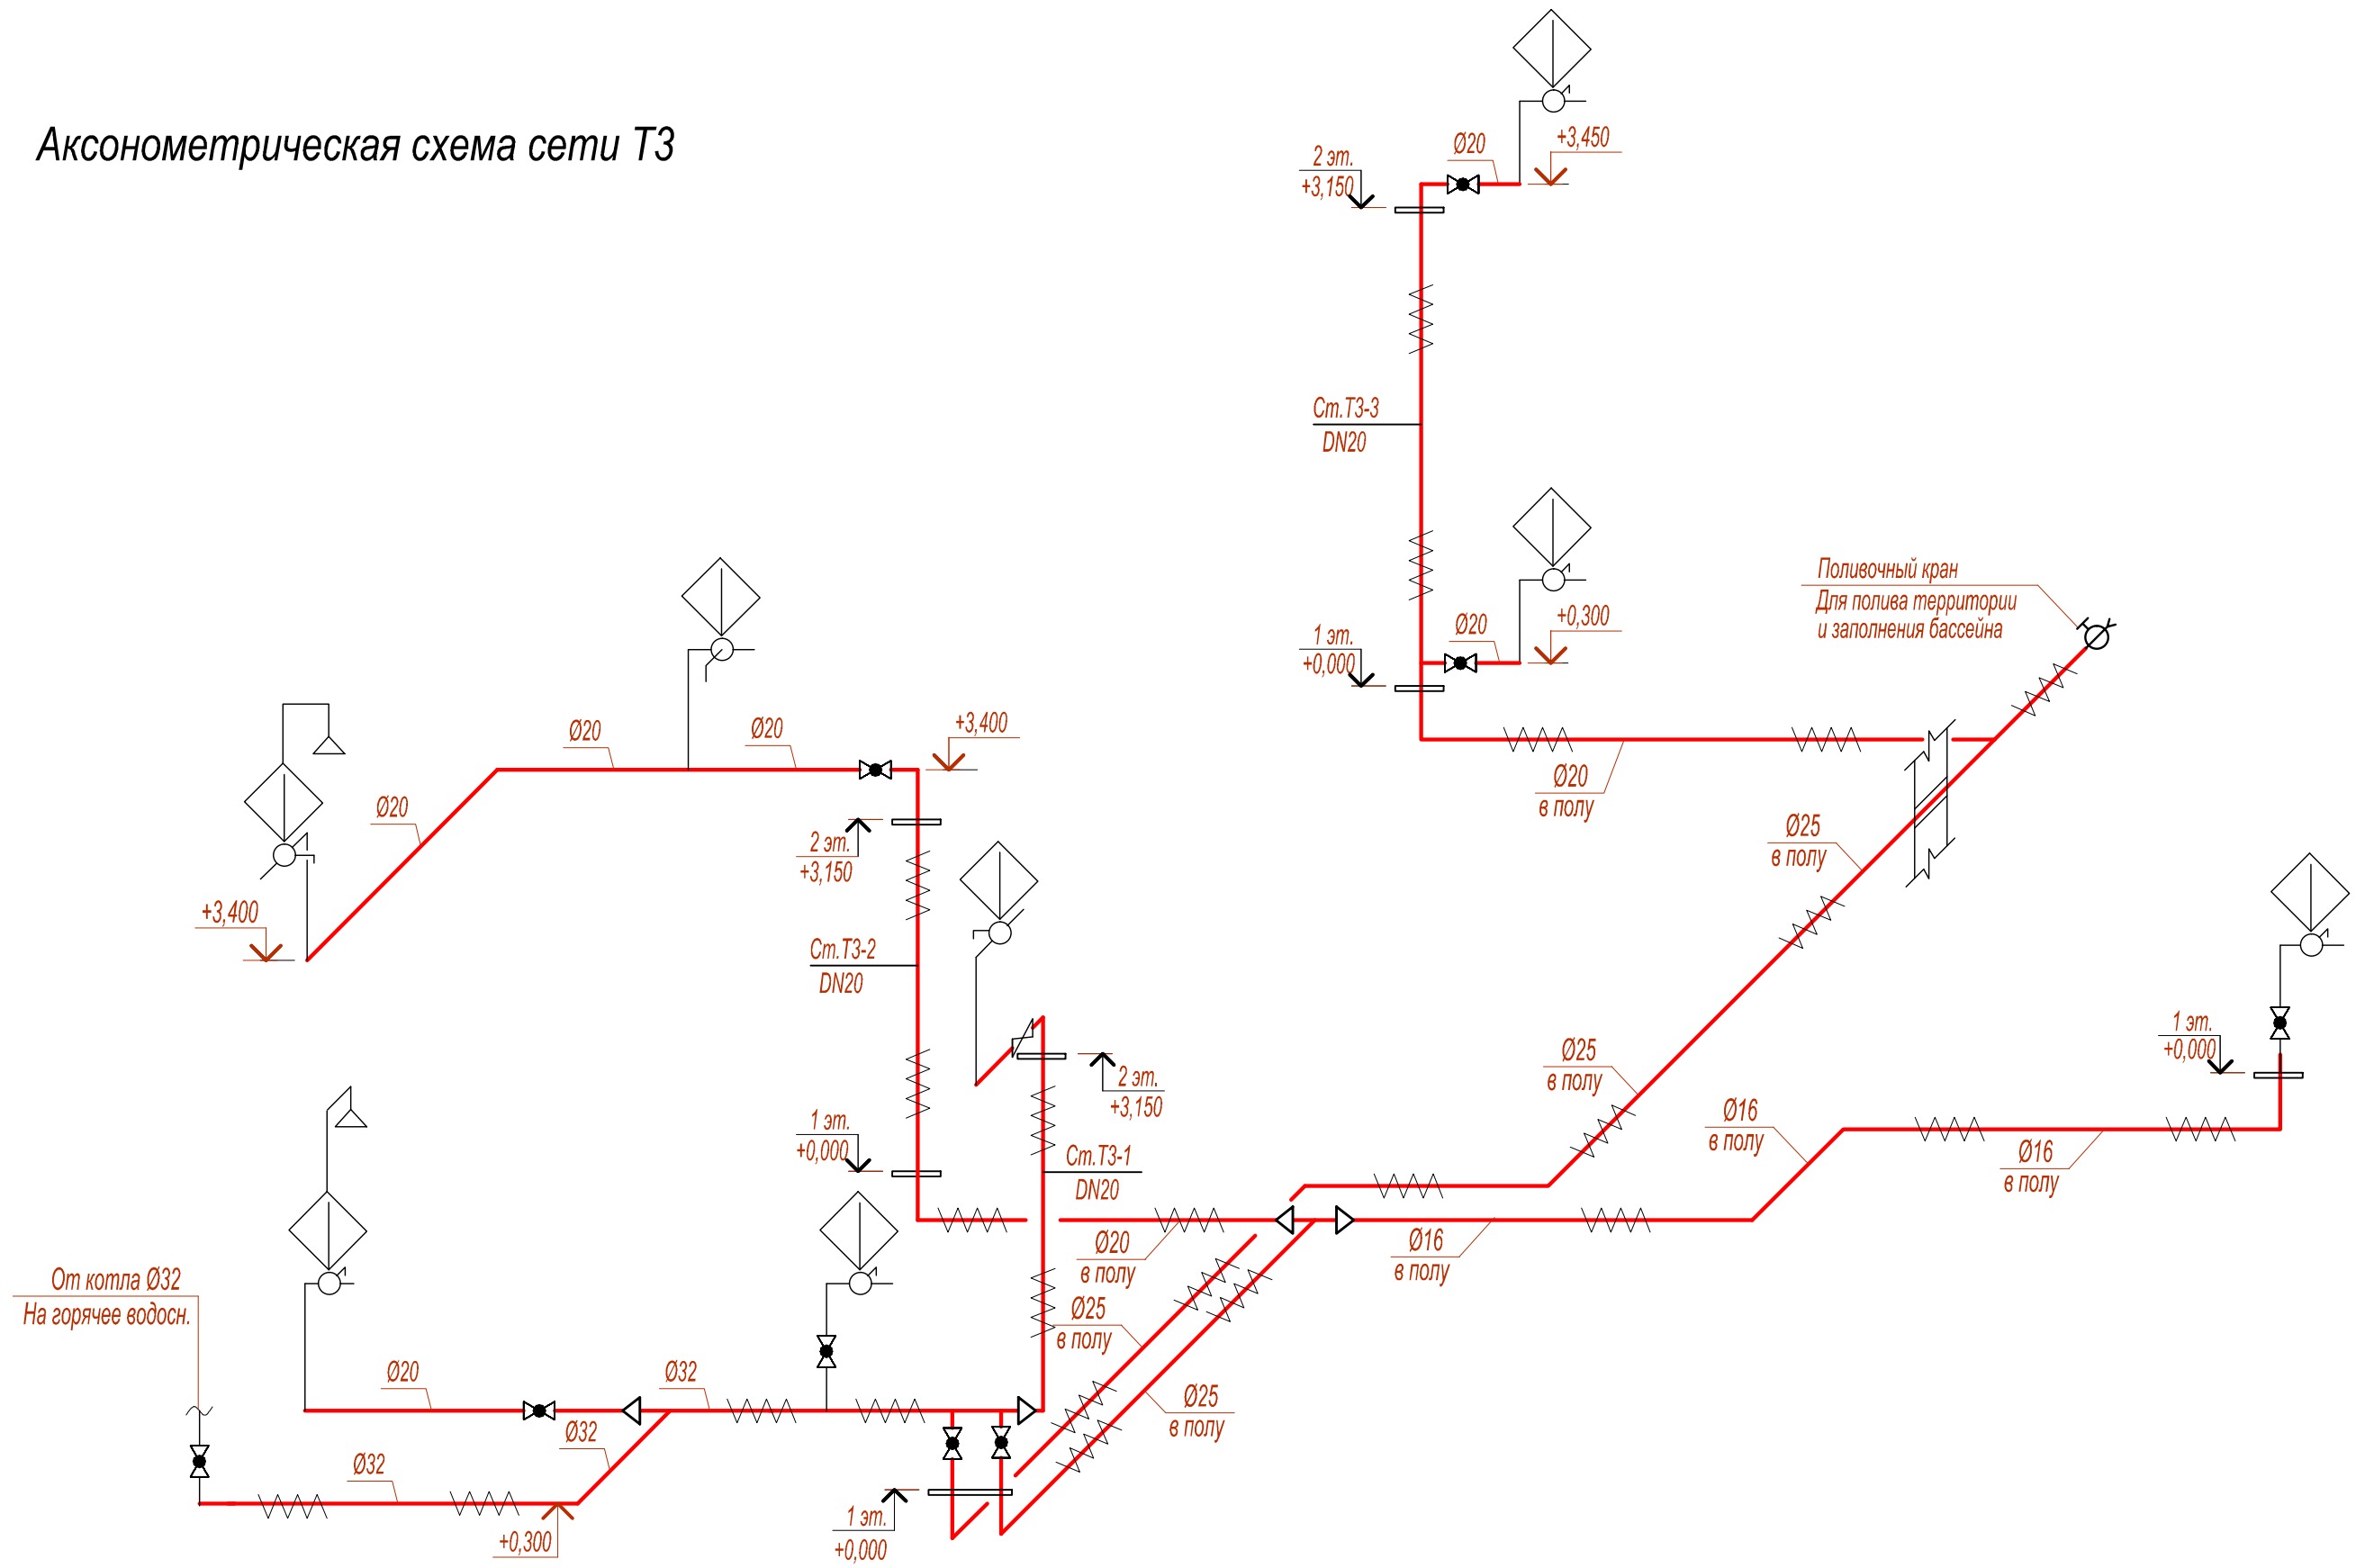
Аксонометрическая схема сети Т3

2 эт.
+3,150

Ø20

+3,450

Ст.Т3-3
DN20

Ø20

+0,300

1 эт.
+0,000

Поливочный кран
Для полива территории
и заполнения бассейна

Ø20
в полу

Ø25
в полу

Ø20

Ø20

+3,400

Ø20

2 эт.
+3,150

+3,400

Ст.Т3-2
DN20

2 эт.
+3,150

1 эт.
+0,000

Ст.Т3-1
DN20

Ø25
в полу

Ø16
в полу

Ø16
в полу

1 эт.
+0,000

Ø20
в полу

Ø16
в полу

Ø25
в полу

Ø25
в полу

От котла Ø32
На горячее водосн.

Ø20

Ø32

Ø32

Ø32

+0,300

1 эт.
+0,000